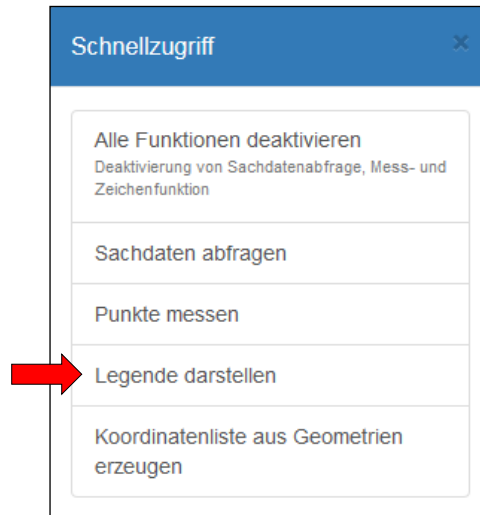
Schnellzugriff

×

Alle Funktionen deaktivieren
Deaktivierung von Sachdatenabfrage, Mess- und Zeichenfunktion

Sachdaten abfragen

Punkte messen

Legende darstellen

Koordinatenliste aus Geometrien erzeugen